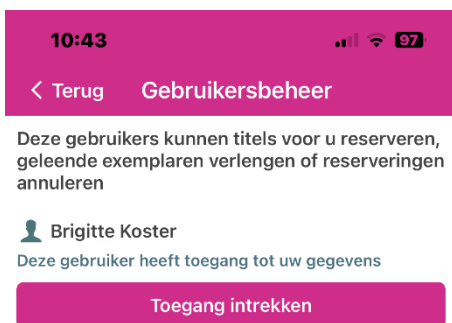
10:43 97

< Terug Gebruikersbeheer

Deze gebruikers kunnen titels voor u reserveren, geleende exemplaren verlengen of reserveringen annuleren

Brigitte Koster

Deze gebruiker heeft toegang tot uw gegevens

Toegang intrekken